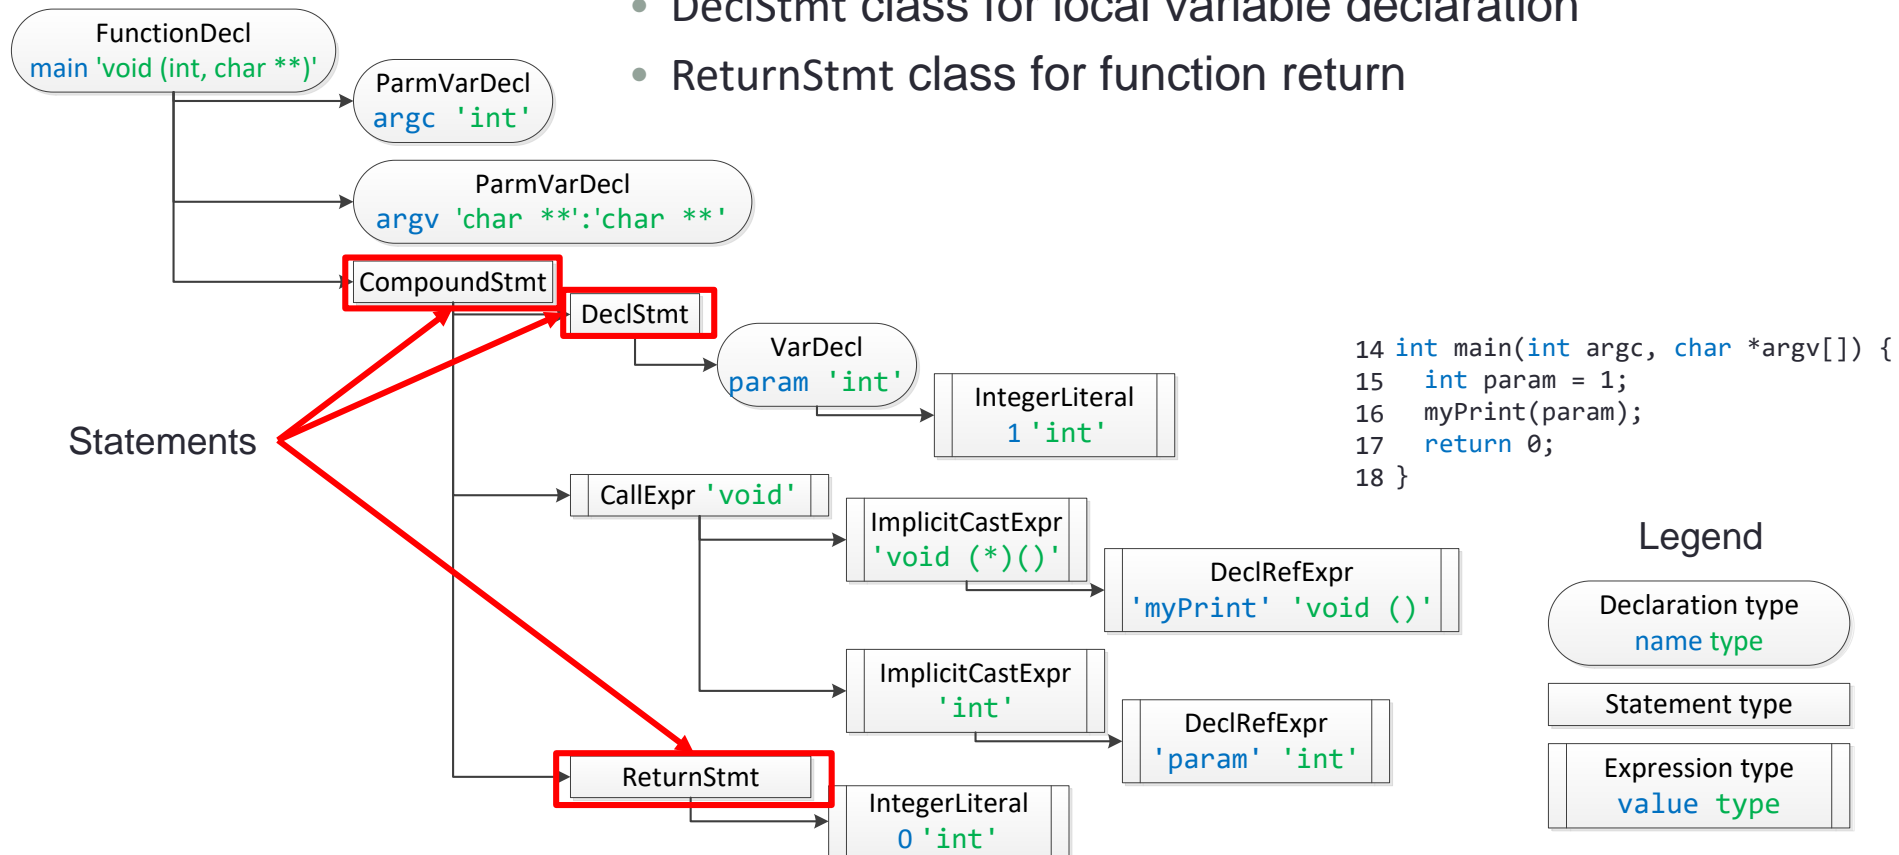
• DeclStmt class for local variable declaration
• ReturnStmt class for function return

FunctionDecl
main 'void (int, char **)'

ParmVarDecl
argc 'int'

ParmVarDecl
argv 'char **':'char **'

CompoundStmt

DeclStmt

VarDecl
param 'int'

IntegerLiteral
1 'int'

Statements

CallExpr 'void'

ImplicitCastExpr
'void (*)()'

DeclRefExpr
'myPrint' 'void ()'

ImplicitCastExpr
'int'

DeclRefExpr
'param' 'int'

ReturnStmt

IntegerLiteral
0 'int'

14 int main(int argc, char *argv[]) {
15   int param = 1;
16   myPrint(param);
17   return 0;
18 }

Legend

Declaration type
name type

Statement type

Expression type
value type